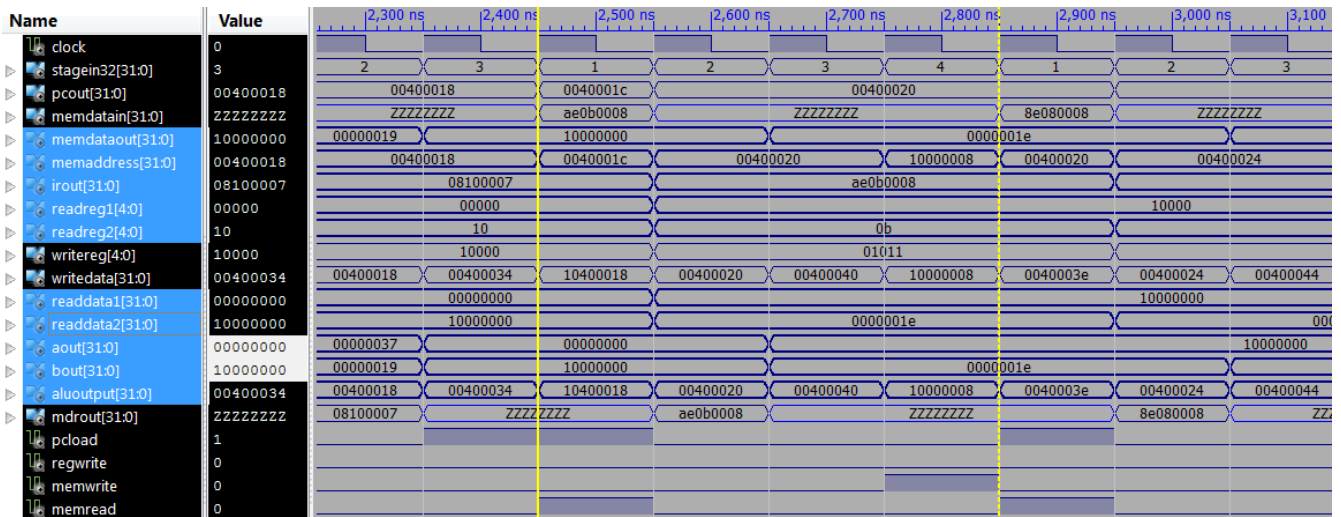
| Name | Value | 2,300 ns | 2,400 ns | 2,500 ns | 2,600 ns | 2,700 ns | 2,800 ns | 2,900 ns | 3,000 ns | 3,100 |
|---|---|---|---|---|---|---|---|---|---|---|
| clock | 0 | | | | | | | | | |
| stagein32[31:0] | 3 | 2 | 3 | 1 | 2 | 3 | 4 | 1 | 2 | 3 |
| pcout[31:0] | 00400018 | 00400018 | | 0040001c | 00400020 | | | | | |
| memdatain[31:0] | ZZZZZZZZ | ZZZZZZZZ | | ae0b0008 | ZZZZZZZZ | | | 8e080008 | ZZZZZZZZ | |
| memdataout[31:0] | 10000000 | 00000019 | | 10000000 | 0000001e | | | | | |
| memaddress[31:0] | 00400018 | 00400018 | | 0040001c | 00400020 | | 10000008 | 00400020 | 00400024 | |
| irout[31:0] | 08100007 | 08100007 | | | ae0b0008 | | | | | |
| readreg1[4:0] | 00000 | 00000 | | | | | | | 10000 | |
| readreg2[4:0] | 10 | 10 | | | 0b | | | | | |
| writereg[4:0] | 10000 | 10000 | | | 01011 | | | | | |
| writedata[31:0] | 00400034 | 00400018 | 00400034 | 10400018 | 00400020 | 00400040 | 10000008 | 0040003e | 00400024 | 00400044 |
| readdata1[31:0] | 00000000 | 00000000 | | | | | | | 10000000 | |
| readdata2[31:0] | 10000000 | 10000000 | | | 0000001e | | | | | 000 |
| aout[31:0] | 00000000 | 00000037 | | 00000000 | | | | | | 10000000 |
| bout[31:0] | 10000000 | 00000019 | | 10000000 | 0000001e | | | | | |
| aluoutput[31:0] | 00400034 | 00400018 | 00400034 | 10400018 | 00400020 | 00400040 | 10000008 | 0040003e | 00400024 | 00400044 |
| mdrout[31:0] | ZZZZZZZZ | 08100007 | ZZZZZZZZ | | ae0b0008 | ZZZZZZZZ | | | 8e080008 | ZZZ |
| pcload | 1 | | | | | | | | | |
| regwrite | 0 | | | | | | | | | |
| memwrite | 0 | | | | | | | | | |
| memread | 0 | | | | | | | | | |